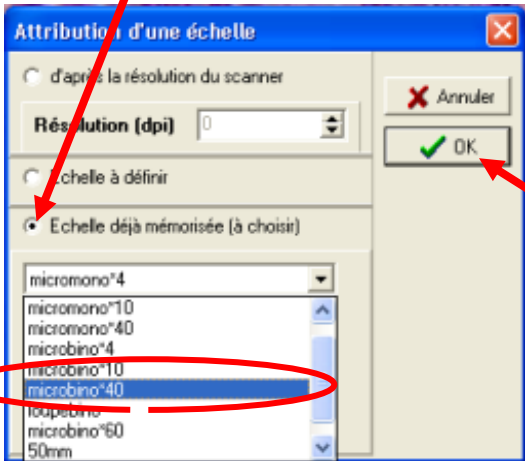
Attribution d'une échelle

d'après la résolution du scanner

Résolution (dpi) 0

Echelle à définir

Echelle déjà mémorisée (à choisir)

micromono*4

micromono*10
micromono*40
microbino*4
microbino*10
microbino*40
loupebino
microbino*60
50mm

Annuler

OK